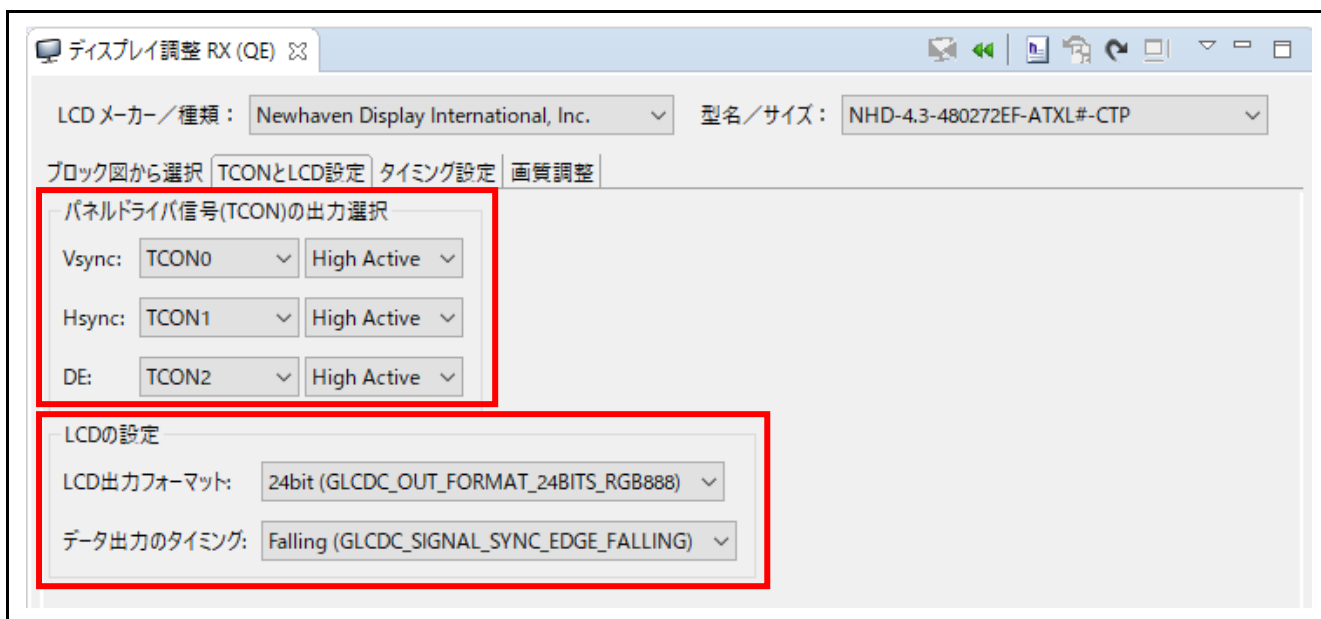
ディスプレイ調整 RX (QE)

LCD メーカー／種類： Newhaven Display International, Inc.
型名／サイズ： NHD-4.3-480272EF-ATXL#-CTP

ブロック図から選択 | TCONとLCD設定 | タイミング設定 | 画質調整

パネルドライバ信号(TCON)の出力選択

| | | |
|---|---|---|
| Vsync: | TCON0 | High Active |
| Hsync: | TCON1 | High Active |
| DE: | TCON2 | High Active |

LCDの設定

LCD出力フォーマット: 24bit (GLCDC_OUT_FORMAT_24BITS_RGB888)

データ出力のタイミング: Falling (GLCDC_SIGNAL_SYNC_EDGE_FALLING)